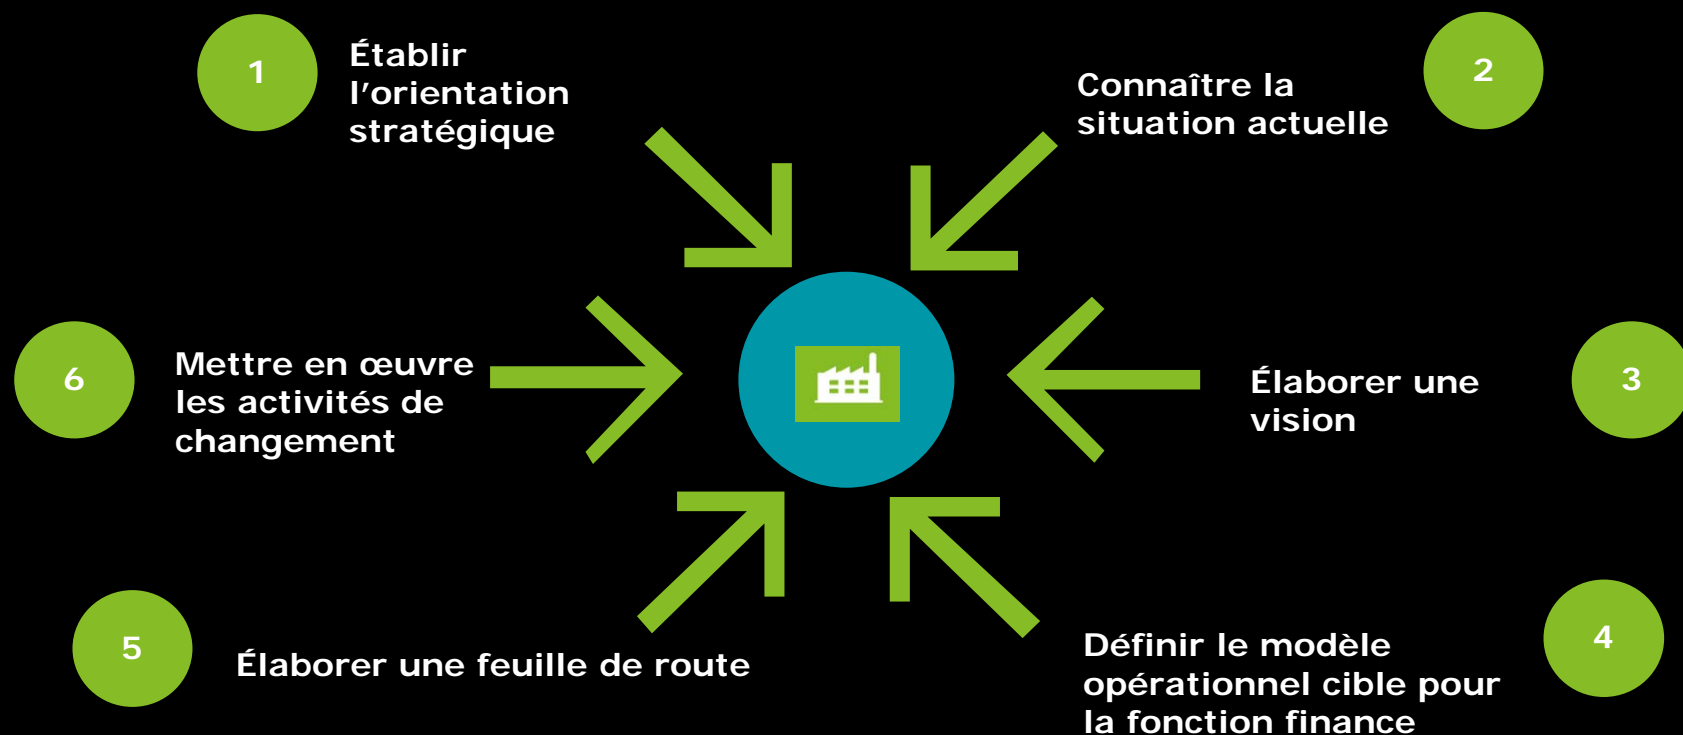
1
Établir l’orientation stratégique

Connaître la situation actuelle
2

6
Mettre en œuvre les activités de changement

Élaborer une vision
3

5
Élaborer une feuille de route

Définir le modèle opérationnel cible pour la fonction finance
4